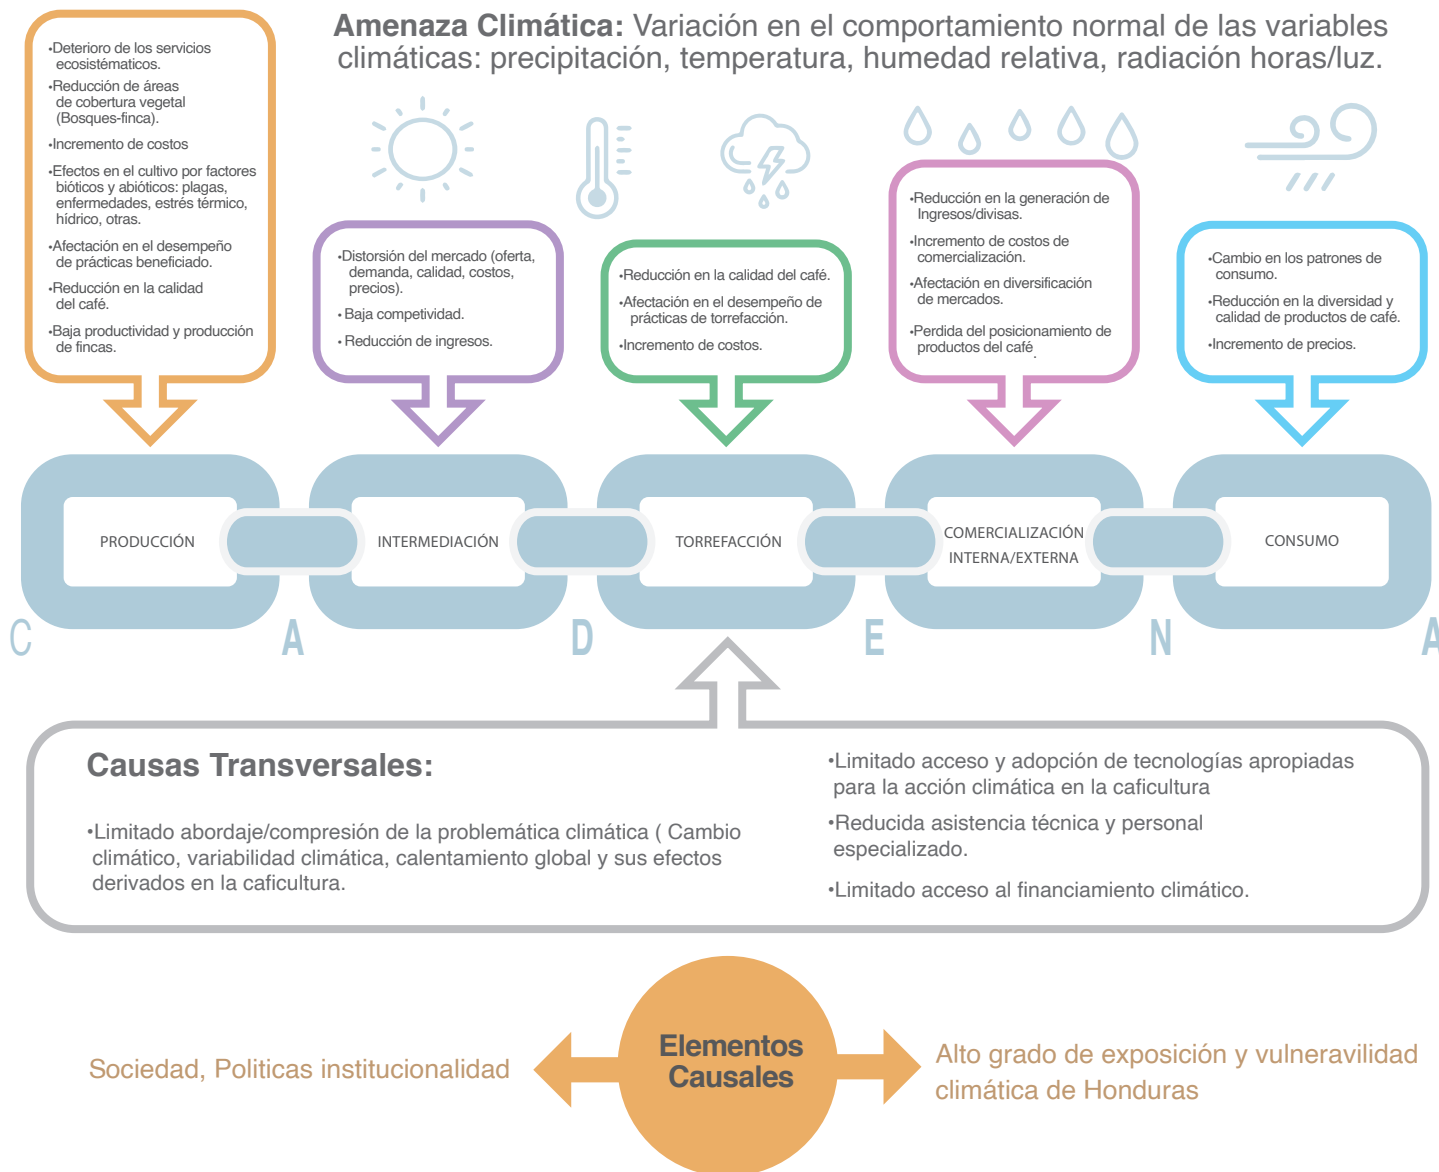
**Amenaza Climática:** Variación en el comportamiento normal de las variables climáticas: precipitación, temperatura, humedad relativa, radiación horas/luz.

•Deterioro de los servicios ecosistématicos.
•Reducción de áreas de cobertura vegetal (Bosques-finca).
•Incremento de costos
•Efectos en el cultivo por factores bióticos y abióticos: plagas, enfermedades, estrés térmico, hídrico, otras.
•Afectación en el desempeño de prácticas beneficiado.
•Reducción en la calidad del café.
•Baja productividad y producción de fincas.

•Distorsión del mercado (oferta, demanda, calidad, costos, precios).
• Baja competividad.
• Reducción de ingresos.

•Reducción en la calidad del café.
•Afectación en el desempeño de prácticas de torrefacción.
•Incremento de costos.

•Reducción en la generación de Ingresos/divisas.
•Incremento de costos de comercialización.
•Afectación en diversificación de mercados.
•Perdida del posicionamiento de productos del café.

•Cambio en los patrones de consumo.
•Reducción en la diversidad y calidad de productos de café.
•Incremento de precios.

PRODUCCIÓN
INTERMEDIACIÓN
TORREFACCIÓN
COMERCIALIZACIÓN INTERNA/EXTERNA
CONSUMO

C A D E N A

**Causas Transversales:**

•Limitado abordaje/compresión de la problemática climática ( Cambio climático, variabilidad climática, calentamiento global y sus efectos derivados en la caficultura.

•Limitado acceso y adopción de tecnologías apropiadas para la acción climática en la caficultura

•Reducida asistencia técnica y personal especializado.

•Limitado acceso al financiamiento climático.

Sociedad, Politicas institucionalidad

**Elementos Causales**

Alto grado de exposición y vulneravilidad climática de Honduras